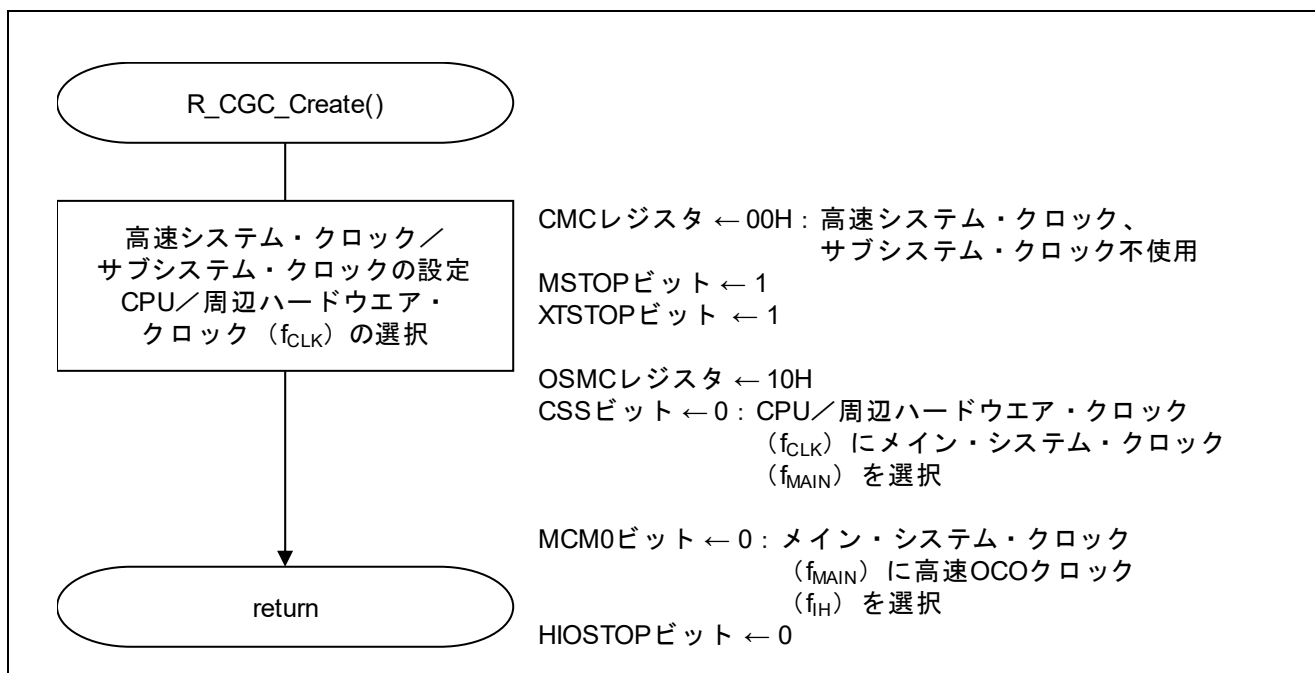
R_CGC_Create()

高速システム・クロック／サブシステム・クロックの設定 CPU／周辺ハードウエア・クロック（$f_{CLK}$）の選択

CMCレジスタ ← 00H：高速システム・クロック、サブシステム・クロック不使用
MSTOPビット ← 1
XTSTOPビット ← 1

OSMCレジスタ ← 10H
CSSビット ← 0：CPU／周辺ハードウエア・クロック（$f_{CLK}$）にメイン・システム・クロック（$f_{MAIN}$）を選択

MCM0ビット ← 0：メイン・システム・クロック（$f_{MAIN}$）に高速OCOクロック（$f_{IH}$）を選択
HIOSTOPビット ← 0

return